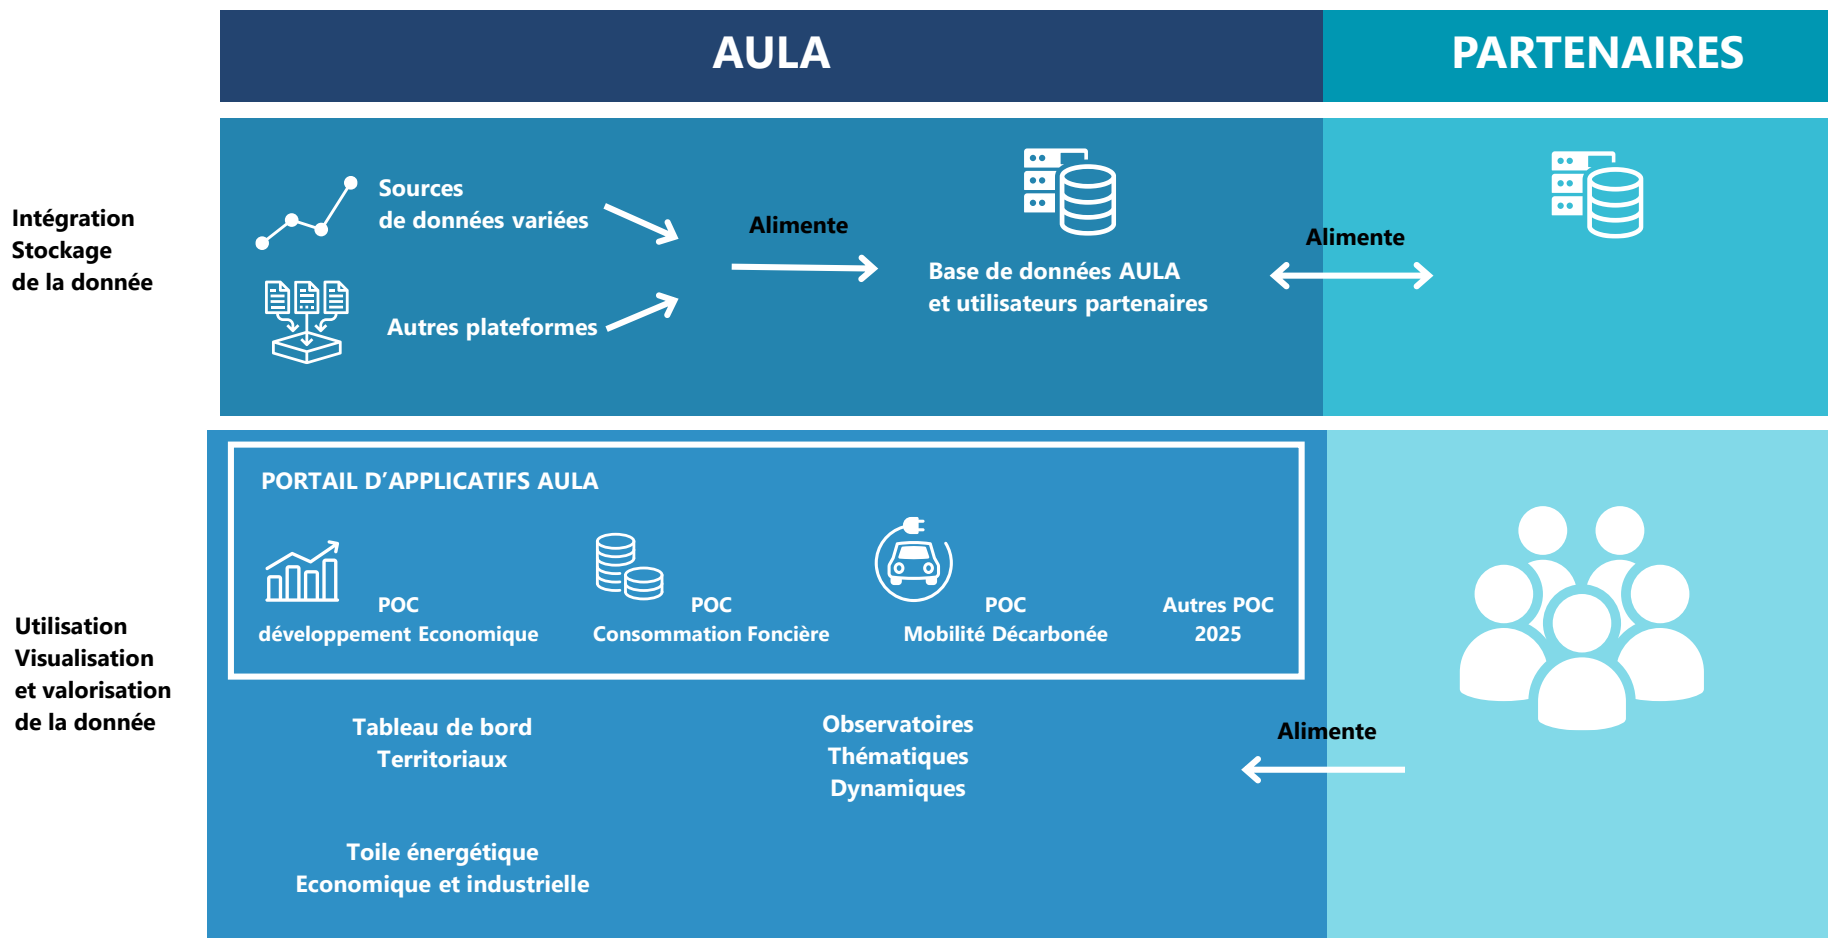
AULA

PARTENAIRES

Intégration
Stockage
de la donnée

Sources
de données variées

Autres plateformes

Alimente

Base de données AULA
et utilisateurs partenaires

Alimente

Utilisation
Visualisation
et valorisation
de la donnée

PORTAIL D'APPLICATIFS AULA

POC
développement Economique

POC
Consommation Foncière

POC
Mobilité Décarbonée

Autres POC
2025

Tableau de bord
Territoriaux

Observatoires
Thématiques
Dynamiques

Alimente

Toile énergétique
Economique et industrielle